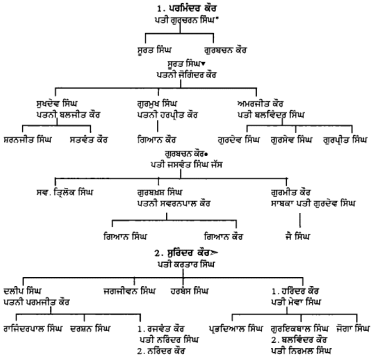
1. ਪਰਮਿੰਦਰ ਕੌਰ
ਪਤੀ ਗੁਰਚਰਨ ਸਿੰਘ*

ਸੁਰਤ ਸਿੰਘ
ਗੁਰਬਚਨ ਕੌਰ

ਸੁਰਤ ਸਿੰਘ•
ਪਤਨੀ ਜੋਗਿੰਦਰ ਕੌਰ

ਸੁਖਦੇਵ ਸਿੰਘ
ਪਤਨੀ ਬਲਜੀਤ ਕੌਰ

ਗੁਰਮੁਖ ਸਿੰਘ
ਪਤਨੀ ਹਰਪ੍ਰੀਤ ਕੌਰ

ਅਮਰਜੀਤ ਕੌਰ
ਪਤੀ ਬਲਵਿੰਦਰ ਸਿੰਘ

ਸਰਨਜੀਤ ਸਿੰਘ
ਸਤਵੰਤ ਕੌਰ

ਗਿਆਨ ਕੌਰ

ਗੁਰਦੀਪ ਸਿੰਘ
ਗੁਰਸੇਵ ਸਿੰਘ
ਗੁਰਪ੍ਰੀਤ ਸਿੰਘ

ਗੁਰਬਚਨ ਕੌਰ°
ਪਤੀ ਜਸਵੰਤ ਸਿੰਘ ਜੱਸ

ਸਵ. ਤ੍ਰਿਲੋਕ ਸਿੰਘ

ਗੁਰਬਖ਼ਸ਼ ਸਿੰਘ
ਪਤਨੀ ਸਵਰਨਪਾਲ ਕੌਰ

ਗੁਰਮੀਤ ਕੌਰ
ਸਾਬਕਾ ਪਤੀ ਗੁਰਦੇਵ ਸਿੰਘ

ਗਿਆਨ ਸਿੰਘ
ਗਿਆਨ ਕੌਰ

ਜੈ ਸਿੰਘ

2. ਸੁਰਿੰਦਰ ਕੌਰ~
ਪਤੀ ਕਰਤਾਰ ਸਿੰਘ

ਦਲੀਪ ਸਿੰਘ
ਪਤਨੀ ਪਰਮਜੀਤ ਕੌਰ

ਜਗਜੀਵਨ ਸਿੰਘ

ਹਰਬੰਸ ਸਿੰਘ

1. ਹਰਿੰਦਰ ਕੌਰ
ਪਤੀ ਮੇਵਾ ਸਿੰਘ

ਰਾਜਿੰਦਰਪਾਲ ਸਿੰਘ
ਦਰਸ਼ਨ ਸਿੰਘ

1. ਰਜਵੰਤ ਕੌਰ
ਪਤੀ ਨਰਿੰਦਰ ਸਿੰਘ
2. ਨਰਿੰਦਰ ਕੌਰ

ਪ੍ਰਦਿਆਲ ਸਿੰਘ

ਗੁਰਇਕਬਾਲ ਸਿੰਘ
2. ਬਲਵਿੰਦਰ ਕੌਰ
ਪਤੀ ਨਿਰਮਲ ਸਿੰਘ

ਸੁਖਦੇਵ ਸਿੰਘ

ਜੱਗਾ ਸਿੰਘ